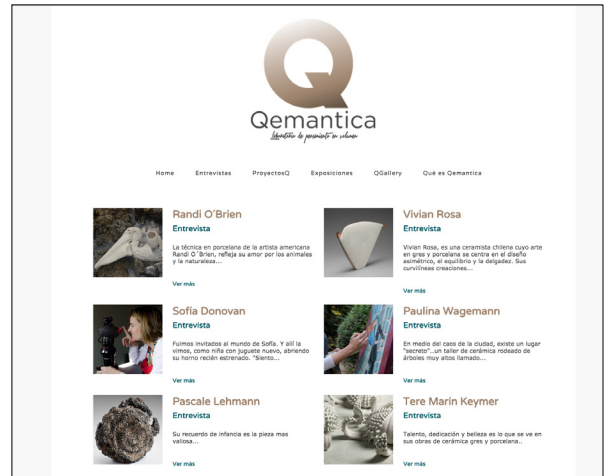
Q

Qemantica

Laboratorio de pensamiento en volumen

Home Entrevistas ProyectosQ Exposiciones QGallery Qué es Qemantica

Randi O'Brien
Entrevista
La técnica en porcelana de la artista americana Randi O'Brien, refleja su amor por los animales y la naturaleza...
Ver más

Vivian Rosa
Entrevista
Vivian Rosa, es una ceramista chilena cuyo arte en gres y porcelana se centra en el diseño asimétrico, el equilibrio y la delgadez. Sus curvilíneas creaciones...
Ver más

Sofía Donovan
Entrevista
Fuimos invitados al mundo de Sofía. Y allí la vimos, como niña con juguete nuevo, abriendo su horno recién estrenado. "Siento...
Ver más

Paulina Wagemann
Entrevista
En medio del caos de la ciudad, existe un lugar "secreto"...un taller de cerámica rodeado de árboles muy altos llamado...
Ver más

Pascale Lehmann
Entrevista
Su recuerdo de infancia es la pieza mas valiosa...
Ver más

Tere Marín Keymer
Entrevista
Talento, dedicación y belleza es lo que se ve en sus obras de cerámica gres y porcelana..
Ver más